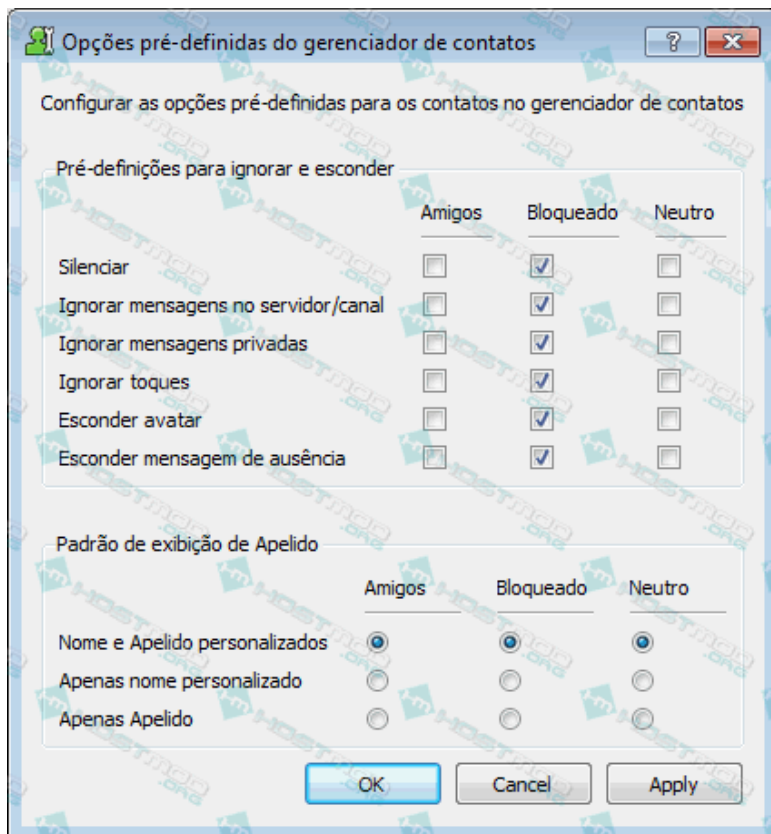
Opções pré-definidas do gerenciador de contatos

?

Configurar as opções pré-definidas para os contatos no gerenciador de contatos

Pré-definições para ignorar e esconder

| | Amigos | Bloqueado | Neutro |
|---|---|---|---|
| Silenciar | ☐ | ☑ | ☐ |
| Ignorar mensagens no servidor/canal | ☐ | ☑ | ☐ |
| Ignorar mensagens privadas | ☐ | ☑ | ☐ |
| Ignorar toques | ☐ | ☑ | ☐ |
| Esconder avatar | ☐ | ☑ | ☐ |
| Esconder mensagem de ausência | ☐ | ☑ | ☐ |

Padrão de exibição de Apelido

| | Amigos | Bloqueado | Neutro |
|---|---|---|---|
| Nome e Apelido personalizados | ◉ | ◉ | ◉ |
| Apenas nome personalizado | ○ | ○ | ○ |
| Apenas Apelido | ○ | ○ | ○ |

OK Cancel Apply